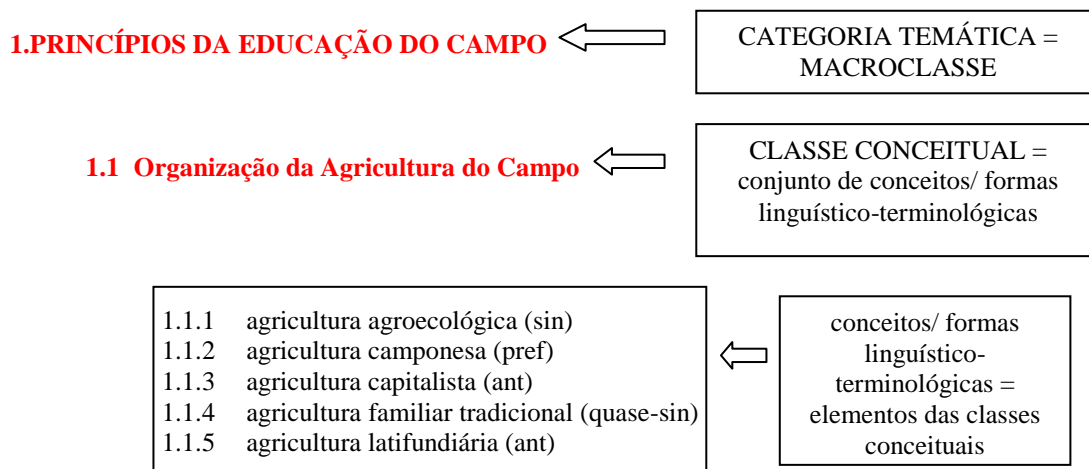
1.PRINCÍPIOS DA EDUCAÇÃO DO CAMPO

CATEGORIA TEMÁTICA = MACROCLASSE

1.1 Organização da Agricultura do Campo

CLASSE CONCEITUAL = conjunto de conceitos/ formas linguístico-terminológicas

1.1.1 agricultura agroecológica (sin)
1.1.2 agricultura camponesa (pref)
1.1.3 agricultura capitalista (ant)
1.1.4 agricultura familiar tradicional (quase-sin)
1.1.5 agricultura latifundiária (ant)

conceitos/ formas linguístico-terminológicas = elementos das classes conceituais